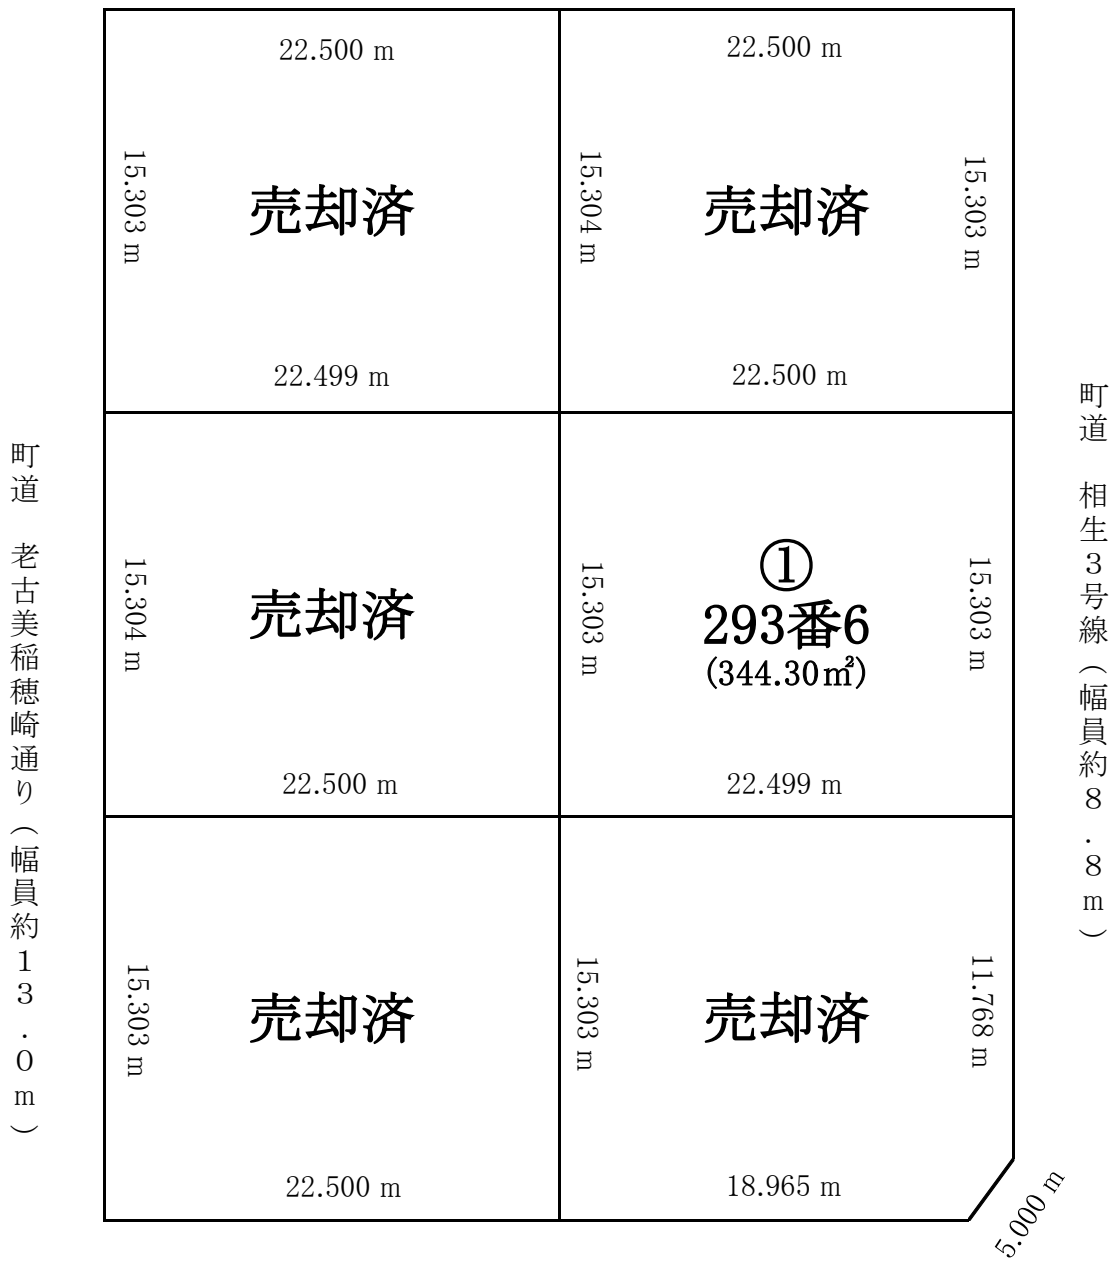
町道　老古美稲穂崎通り（幅員約13.0m）

22.500 m
15.303 m
売却済
22.499 m

22.500 m
15.304 m
売却済
15.303 m
22.500 m

15.304 m
売却済
22.500 m

①
293番6
(344.30㎡)
15.303 m
15.303 m
22.499 m

15.303 m
売却済
22.500 m

15.303 m
売却済
11.768 m
18.965 m
5.000 m

町道　相生3号線（幅員約8.8m）